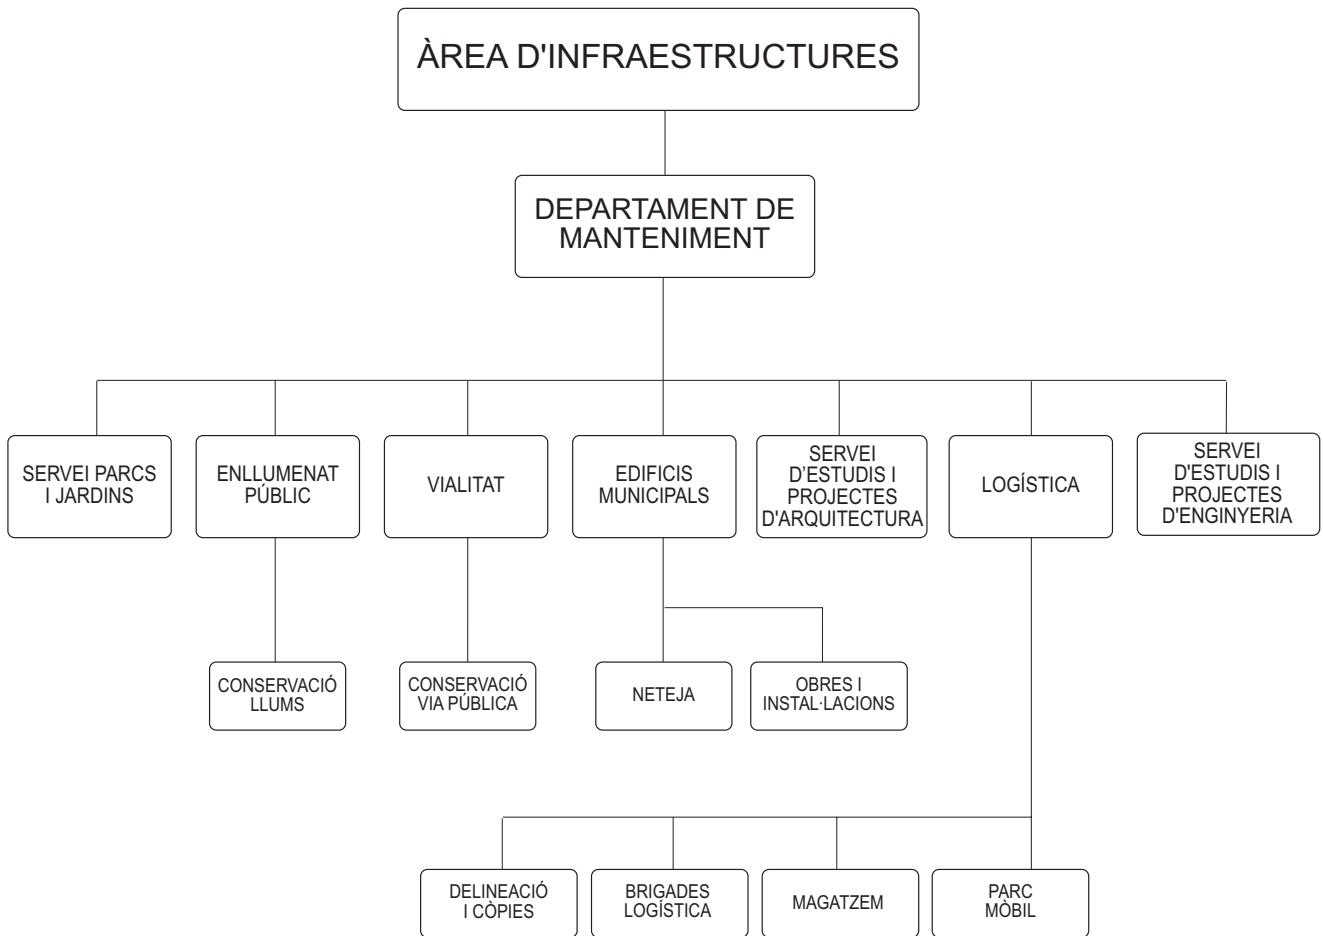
ÀREA D'INFRAESTRUCTURES

DEPARTAMENT DE MANTENIMENT

SERVEI PARCS I JARDINS

ENLLUMENAT PÚBLIC

VIALITAT

EDIFICIS MUNICIPALS

SERVEI D'ESTUDIS I PROJECTES D'ARQUITECTURA

LOGÍSTICA

SERVEI D'ESTUDIS I PROJECTES D'ENGINYERIA

CONSERVACIÓ LLUMS

CONSERVACIÓ VIA PÚBLICA

NETEJA

OBRES I INSTAL·LACIONS

DELINEACIÓ I CÒPIES

BRIGADES LOGÍSTICA

MAGATZEM

PARC MÒBIL